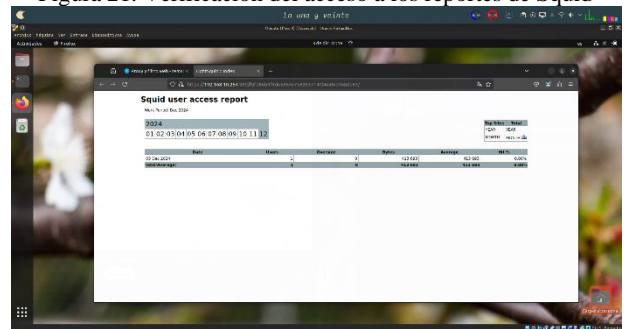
Figura 20: Verificación del acceso a los reportes de Squid

la una y veinte

Squid user access report

2024
01 02 03 04 05 06 07 08 09 10 11 12

| Date | Users | Overrun | Bytes | Average | Hit % |
|---|---|---|---|---|---|
| 03 Dec 2024 | 1 | 0 | 412 003 | 412 003 | 0.00% |
| Total/Average | 1 | 0 | 412 003 | 412 003 | 0.00% |